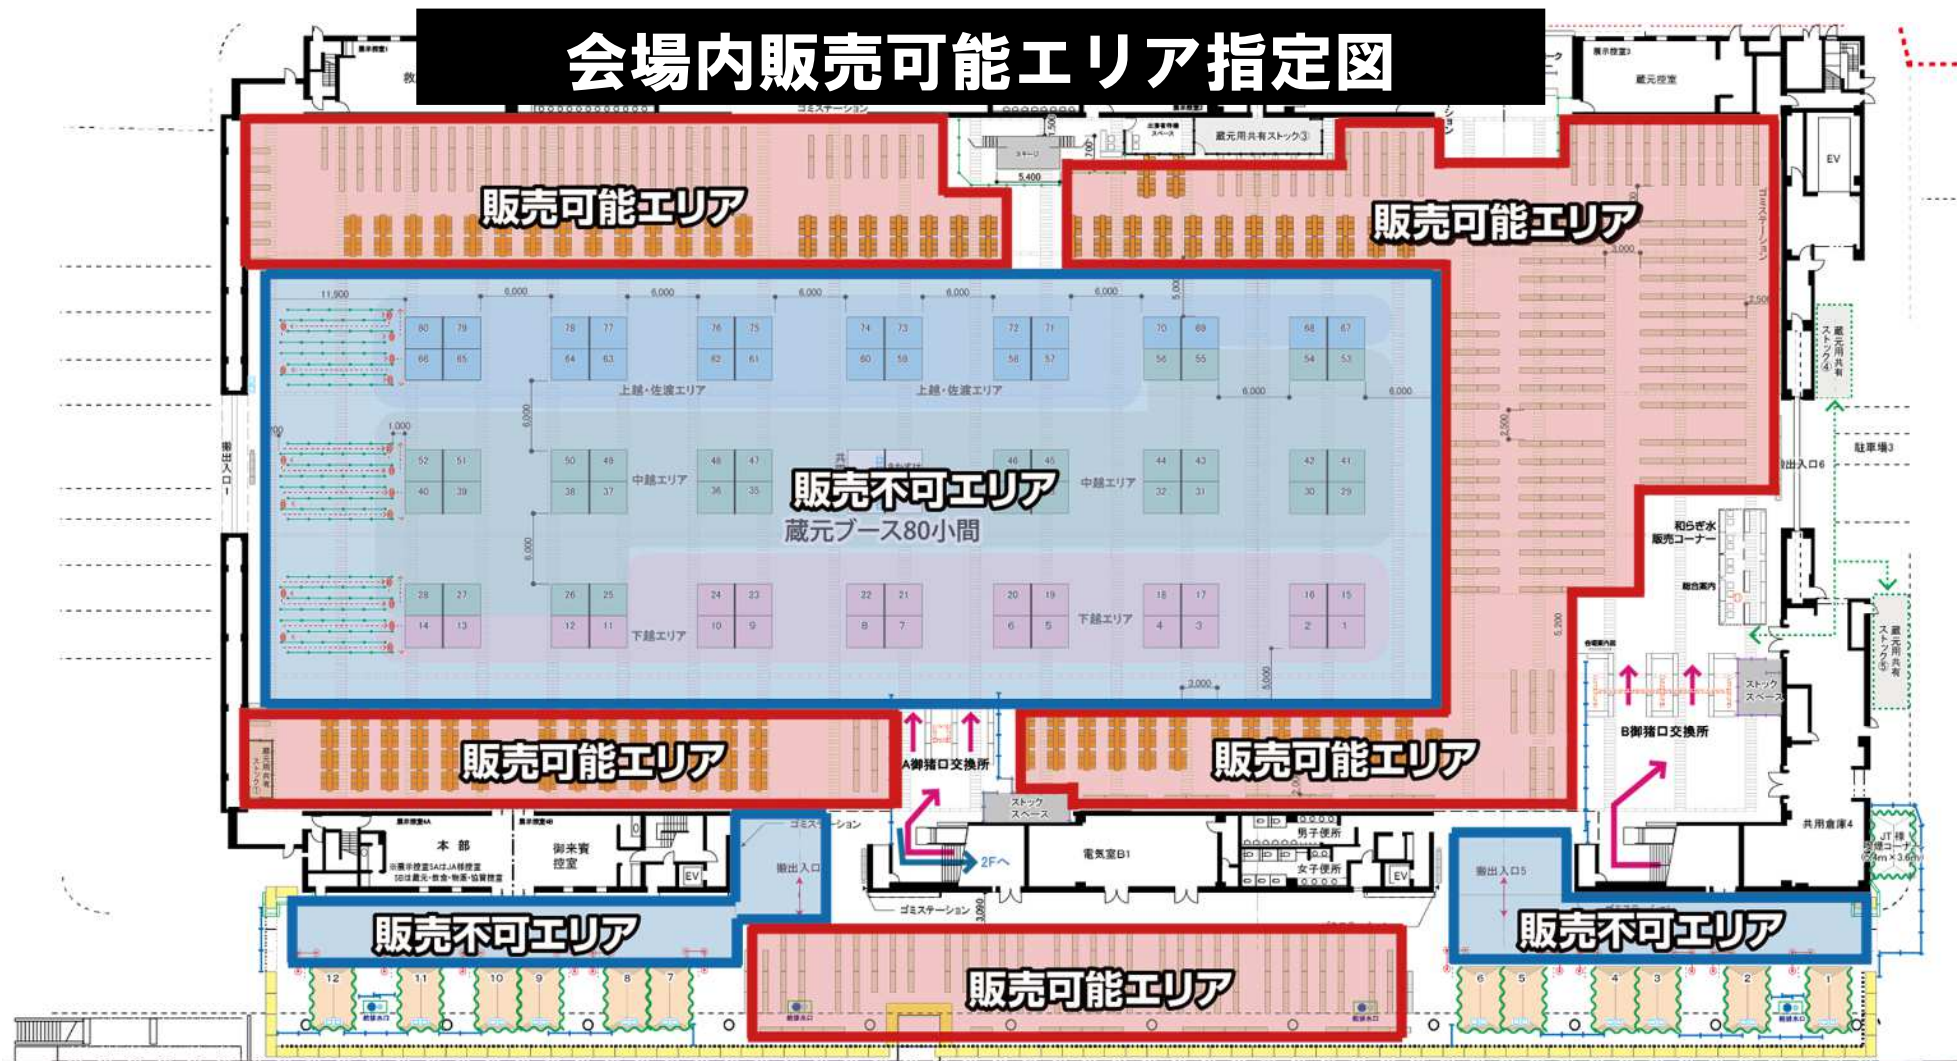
会場内販売可能エリア指定図

販売可能エリア

販売可能エリア

蔵元用共有ストック③

5,400

EV

11,900

6,000

6,000

6,000

6,000

6,000

80 79 78 77 76 75 74 73 72 71 70 69 68 67

66 65 64 63 62 61 60 59 58 57 56 55 54 53

上越・佐渡エリア

上越・佐渡エリア

6,000

6,000

1,000

52 51 50 49 48 47 46 45 44 43 42 41

40 39 38 37 36 35 32 31 30 29

中越エリア

中越エリア

販売不可エリア

蔵元ブース80小間

28 27 26 25 24 23 22 21 20 19 18 17 16 15

14 13 12 11 10 9 8 7 6 5 4 3 2 1

下越エリア

下越エリア

3,000

駐車場3

搬出入口6

和らぎ水販売コーナー

総合案内

ストックスペース

B御猪口交換所

蔵元用共有ストック④

蔵元用共有ストック⑤

販売可能エリア

A御猪口交換所

販売可能エリア

ストックスペース

本部

御来賓控室

EV

搬出入口

2Fへ

電気室B1

男子便所

女子便所

EV

搬出入口5

共用倉庫4

販売不可エリア

販売可能エリア

販売不可エリア

12 11 10 9 8 7

6 5 4 3 2 1

ゴミステーション

3,000